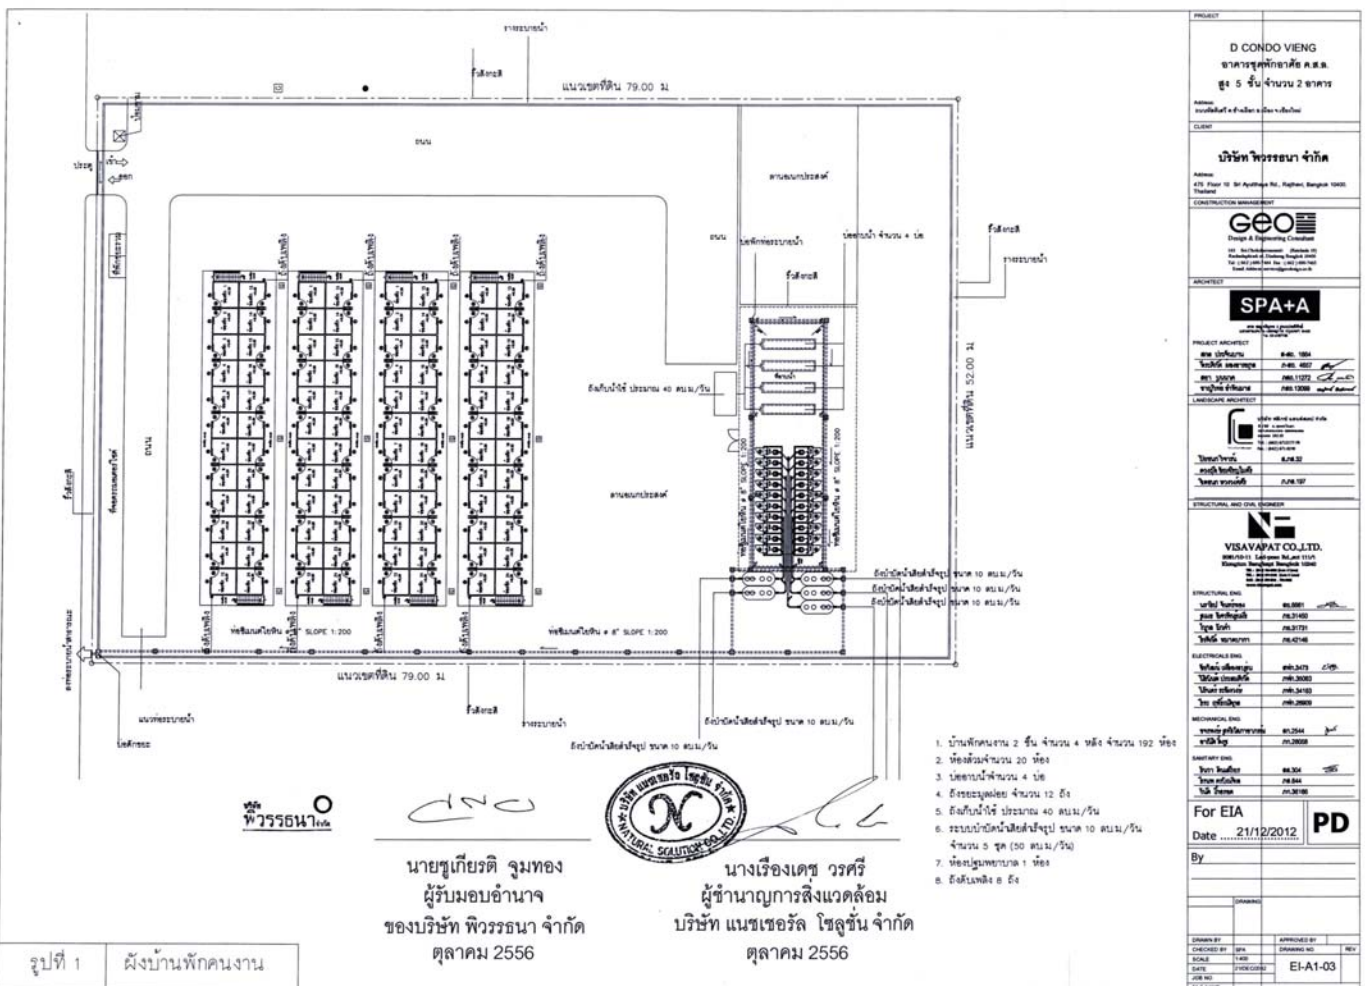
รางระบายน้ำ

รั้วสังกะสี

แนวเขตที่ดิน 79.00 ม.

ถนน

ประตู เข้า ออก

ป้อมยาม

ที่จอดรถ

ลานอเนกประสงค์

ถนน

บ่อพักท่อระบายน้ำ

บ่อเก็บน้ำ จำนวน 4 บ่อ

รั้วสังกะสี

รางระบายน้ำ

รั้วสังกะสี

ถังดับเพลิง

ถังเก็บน้ำใช้ ประมาณ 40 ลบ.ม./วัน

แนวเขตที่ดิน 52.00 ม.

ถนน

ลานอเนกประสงค์

ท่อซีเมนต์ใยหิน ø 6" SLOPE 1:200

ท่อซีเมนต์ใยหิน ø 6" SLOPE 1:200

ถังบำบัดน้ำเสียสำเร็จรูป ขนาด 10 ลบ.ม./วัน

ถังบำบัดน้ำเสียสำเร็จรูป ขนาด 10 ลบ.ม./วัน

ถังบำบัดน้ำเสียสำเร็จรูป ขนาด 10 ลบ.ม./วัน

แนวเขตที่ดิน 79.00 ม.

รั้วสังกะสี

รางระบายน้ำ

แนวท่อระบายน้ำ

บ่อดักขยะ

ถังบำบัดน้ำเสียสำเร็จรูป ขนาด 10 ลบ.ม./วัน

ถังบำบัดน้ำเสียสำเร็จรูป ขนาด 10 ลบ.ม./วัน

1. บ้านพักคนงาน 2 ชั้น จำนวน 4 หลัง จำนวน 192 ห้อง
2. ห้องส้วมจำนวน 20 ห้อง
3. บ่อเก็บน้ำจำนวน 4 บ่อ
4. ถังขยะมูลฝอย จำนวน 12 ถัง
5. ถังเก็บน้ำใช้ ประมาณ 40 ลบ.ม./วัน
6. ระบบบำบัดน้ำเสียสำเร็จรูป ขนาด 10 ลบ.ม./วัน จำนวน 5 ชุด (50 ลบ.ม./วัน)
7. ห้องปฐมพยาบาล 1 ห้อง
8. ถังดับเพลิง 8 ถัง

พิวรรธนา

นายชูเกียรติ จูมทอง
ผู้รับมอบอำนาจ
ของบริษัท พิวรรธนา จำกัด
ตุลาคม 2556

NATURAL SOLUTION CO.,LTD.

นางเรืองเดช วรศรี
ผู้ชำนาญการสิ่งแวดล้อม
บริษัท เนเชอรัล โซลูชั่น จำกัด
ตุลาคม 2556

รูปที่ 1 | ผังบ้านพักคนงาน

PROJECT
D CONDO VIENG
อาคารชุดพักอาศัย ค.ส.ล.
สูง 5 ชั้น จำนวน 2 อาคาร

CLIENT
บริษัท พิวรรธนา จำกัด
475 Floor 10 Sri Ayutthaya Rd., Rajthevi, Bangkok 10400 Thailand

CONSTRUCTION MANAGEMENT
GEO
Design & Engineering Consultant

ARCHITECT
SPA+A

PROJECT ARCHITECT

LANDSCAPE ARCHITECT

STRUCTURAL AND CIVIL ENGINEER
VISAVAPAT CO.,LTD.

STRUCTURAL ENG.

ELECTRICALS ENG.

MECHANICAL ENG.

SANITARY ENG.

For EIA
Date 21/12/2012
PD

By

DRAWING

DRAWN BY
CHECKED BY
SCALE
DATE
JOB NO
APPROVED BY
DRAWING NO.
REV
EI-A1-03